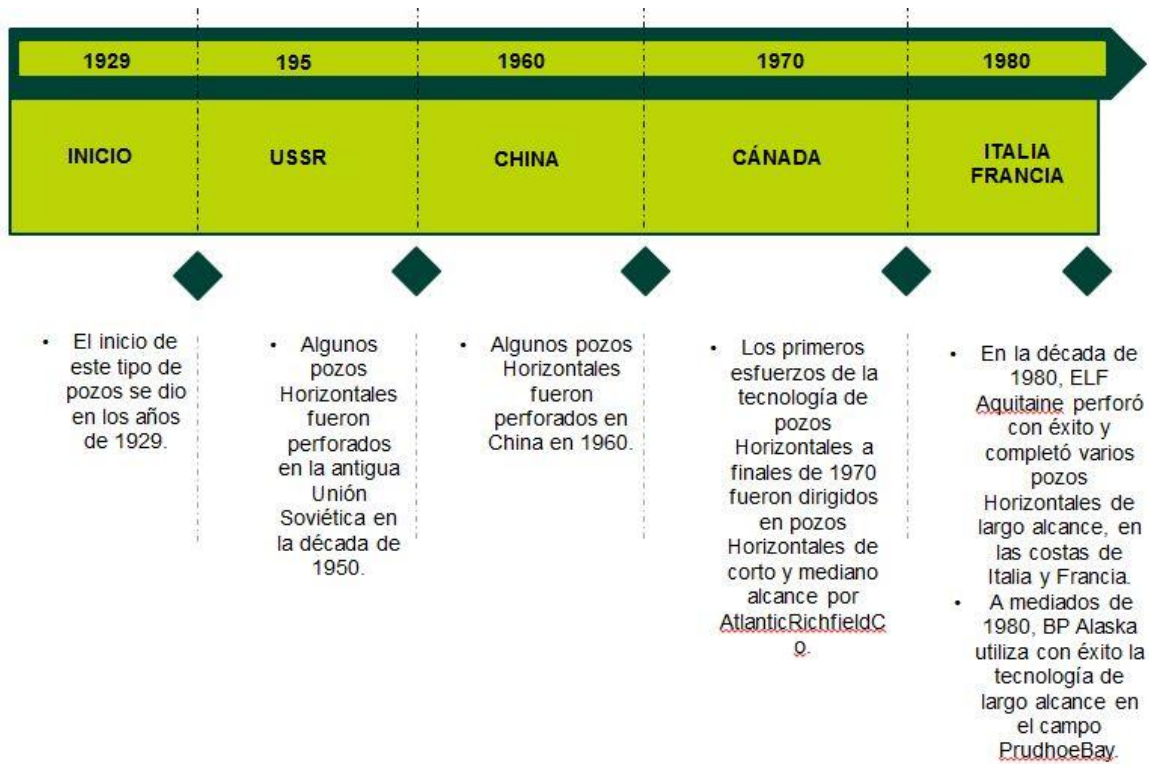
| 1929 | 195 | 1960 | 1970 | 1980 |
|---|---|---|---|---|
| INICIO | USSR | CHINA | CÁNADA | ITALIA FRANCIA |

• El inicio de este tipo de pozos se dio en los años de 1929.

• Algunos pozos Horizontales fueron perforados en la antigua Unión Soviética en la década de 1950.

• Algunos pozos Horizontales fueron perforados en China en 1960.

• Los primeros esfuerzos de la tecnología de pozos Horizontales a finales de 1970 fueron dirigidos en pozos Horizontales de corto y mediano alcance por AtlanticRichfieldCo.

• En la década de 1980, ELF Aquitaine perforó con éxito y completó varios pozos Horizontales de largo alcance, en las costas de Italia y Francia.
• A mediados de 1980, BP Alaska utiliza con éxito la tecnología de largo alcance en el campo PrudhoeBay.